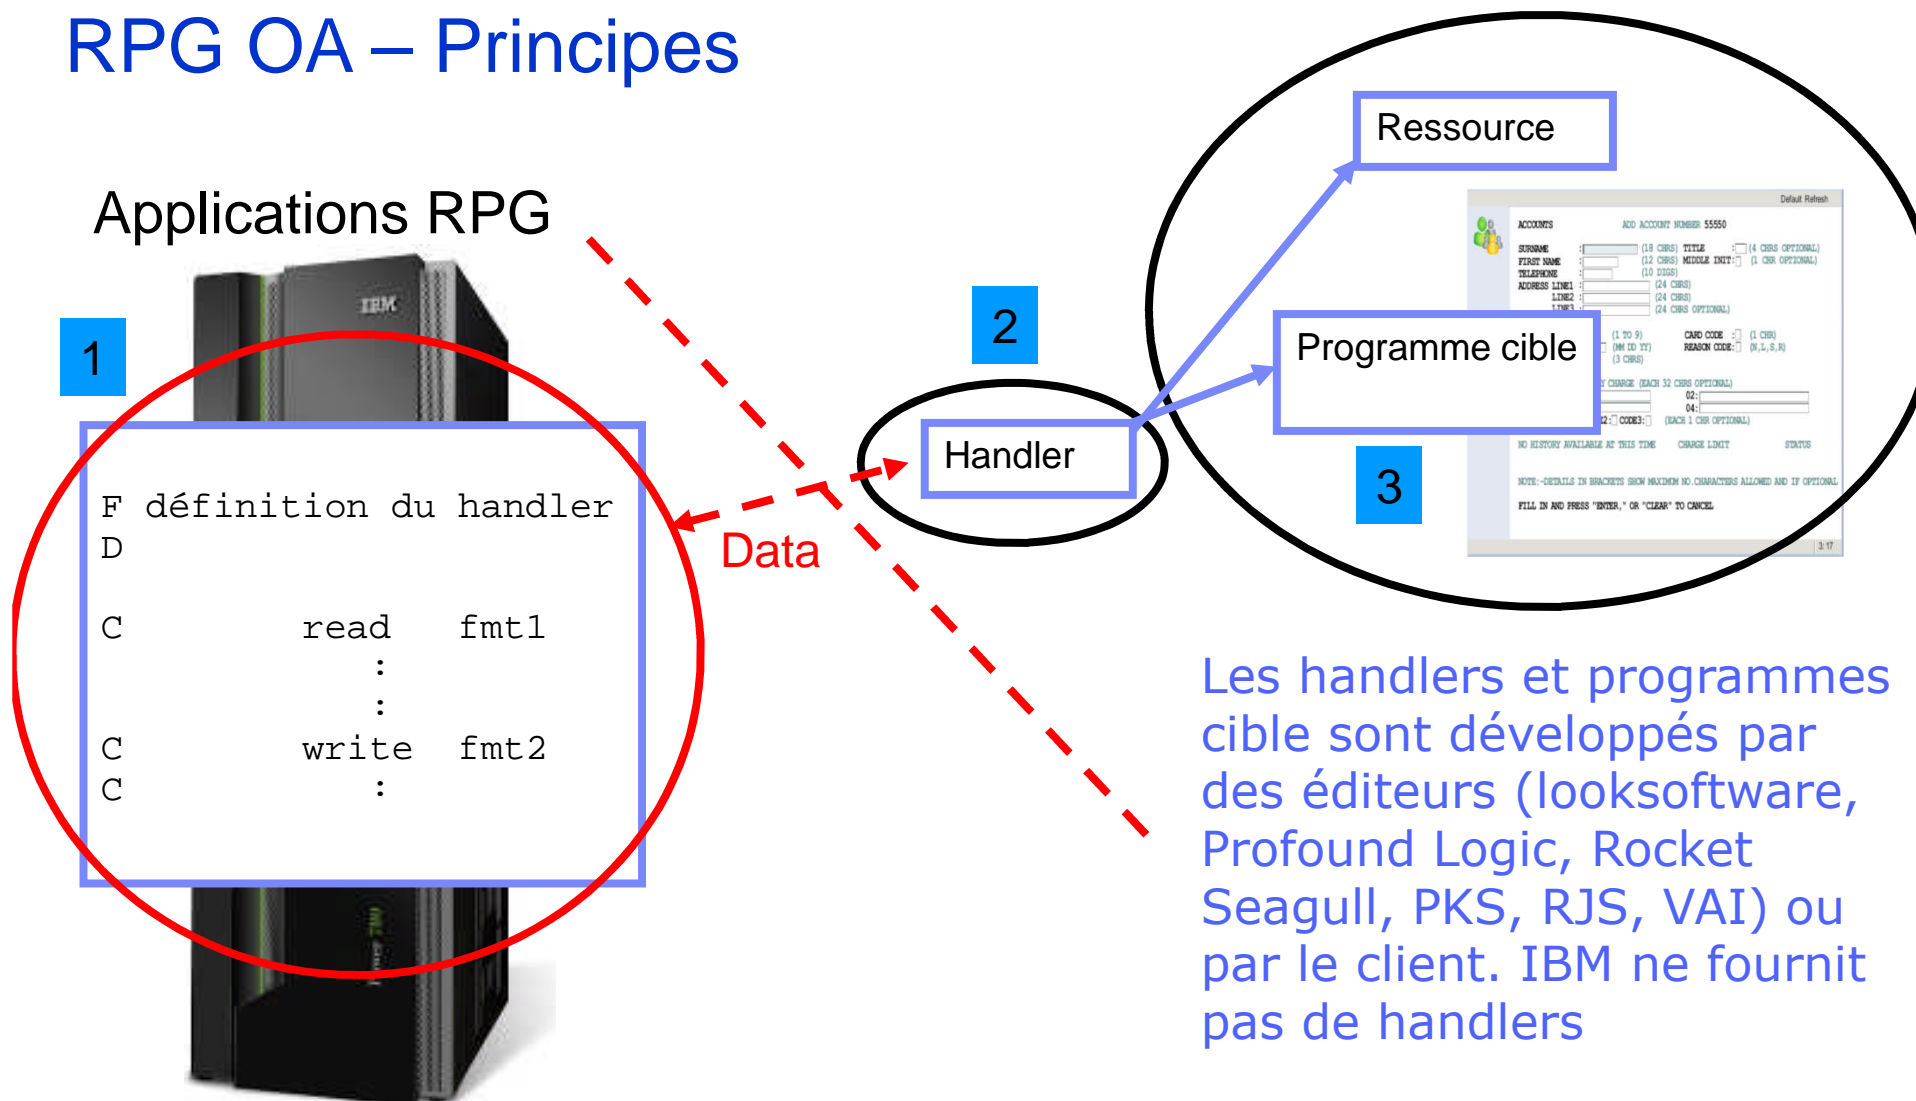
RPG OA – Principes

Applications RPG

1

F définition du handler
D

C read fmt1
:
:
C write fmt2
C :

Data

2

Handler

Ressource

Programme cible

3

Default Refresh

ACCOUNTS ADD ACCOUNT NUMBER 55550

SURNAME (18 CHRS) TITLE (4 CHRS OPTIONAL)
FIRST NAME (12 CHRS) MIDDLE INIT: (1 CHR OPTIONAL)
TELEPHONE (10 DIGS)
ADDRESS LINE1 (24 CHRS)
LINE2 (24 CHRS)
LINE3 (24 CHRS OPTIONAL)

(1 TO 9) CARD CODE (1 CHR)
(MM DD YY) REASON CODE: (N,L,S,R)
(3 CHRS)

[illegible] CHARGE (EACH 32 CHRS OPTIONAL)
02:
04:
CODE3: (EACH 1 CHR OPTIONAL)

NO HISTORY AVAILABLE AT THIS TIME CHARGE LIMIT STATUS

NOTE:-DETAILS IN BRACKETS SHOW MAXIMUM NO.CHARACTERS ALLOWED AND IF OPTIONAL

FILL IN AND PRESS "ENTER," OR "CLEAR" TO CANCEL

Les handlers et programmes cible sont développés par des éditeurs (looksoftware, Profound Logic, Rocket Seagull, PKS, RJS, VAI) ou par le client. IBM ne fournit pas de handlers